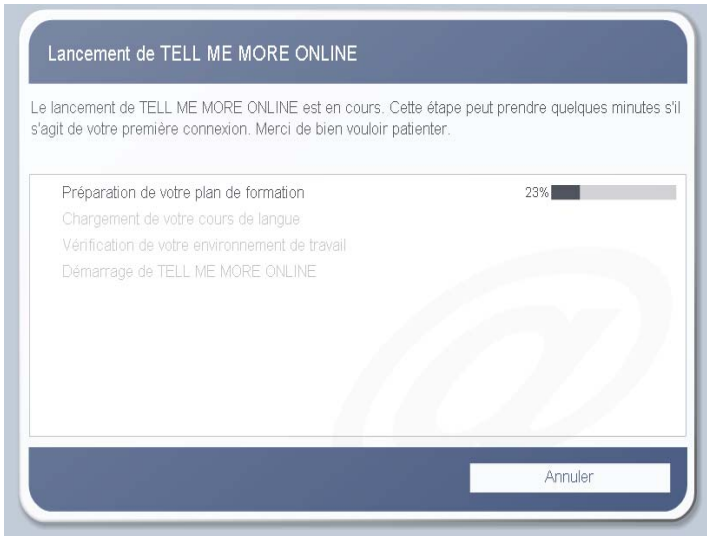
Lancement de TELL ME MORE ONLINE

Le lancement de TELL ME MORE ONLINE est en cours. Cette étape peut prendre quelques minutes s'il s'agit de votre première connexion. Merci de bien vouloir patienter.

Préparation de votre plan de formation 23%
Chargement de votre cours de langue
Vérification de votre environnement de travail
Démarrage de TELL ME MORE ONLINE

Annuler